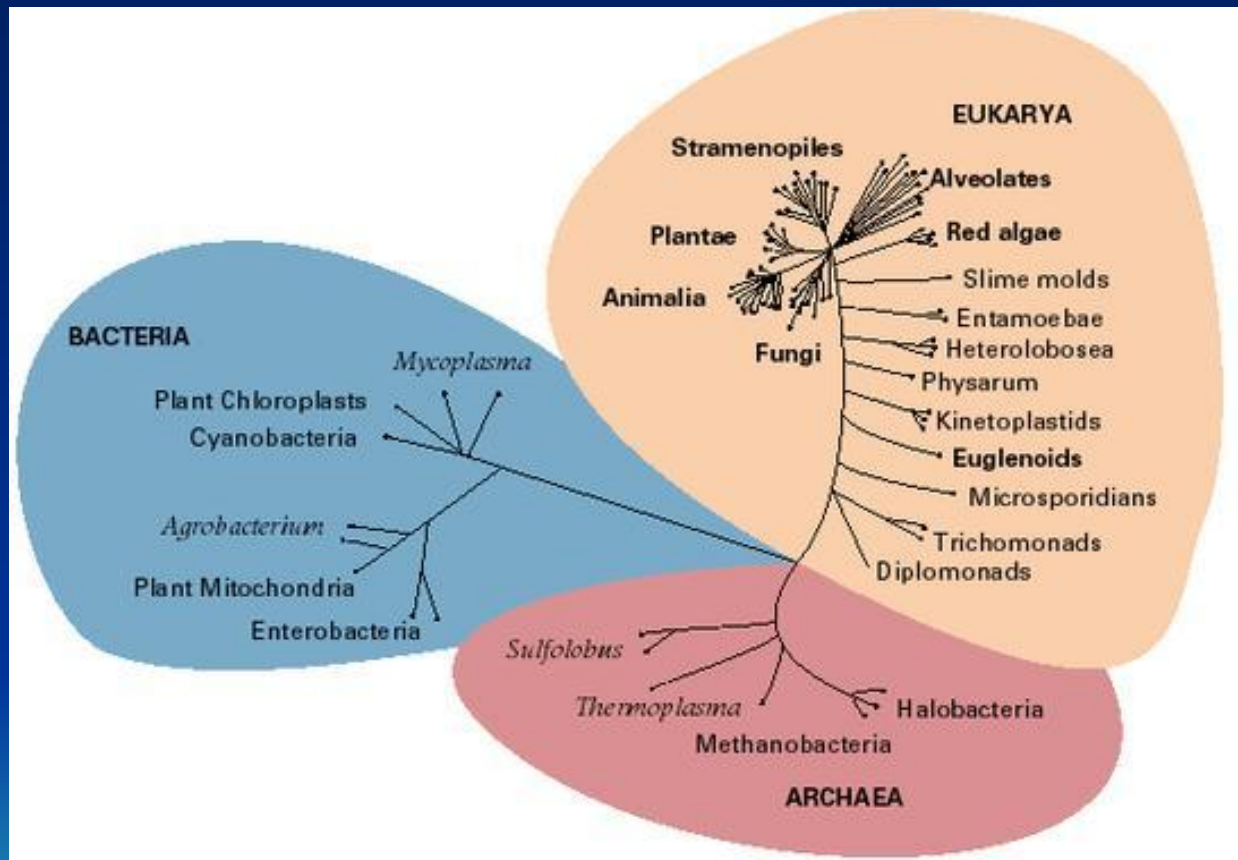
EUKARYA

Stramenopiles
Alveolates
Plantae
Red algae
Slime molds
Animalia
Entamoebae
Fungi
Heterolobosea
Physarum
Kinetoplastids
Euglenoids
Microsporidians
Trichomonads
Diplomonads

BACTERIA

Mycoplasma
Plant Chloroplasts
Cyanobacteria
Agrobacterium
Plant Mitochondria
Enterobacteria

Sulfolobus
Thermoplasma
Halobacteria
Methanobacteria

ARCHAEA